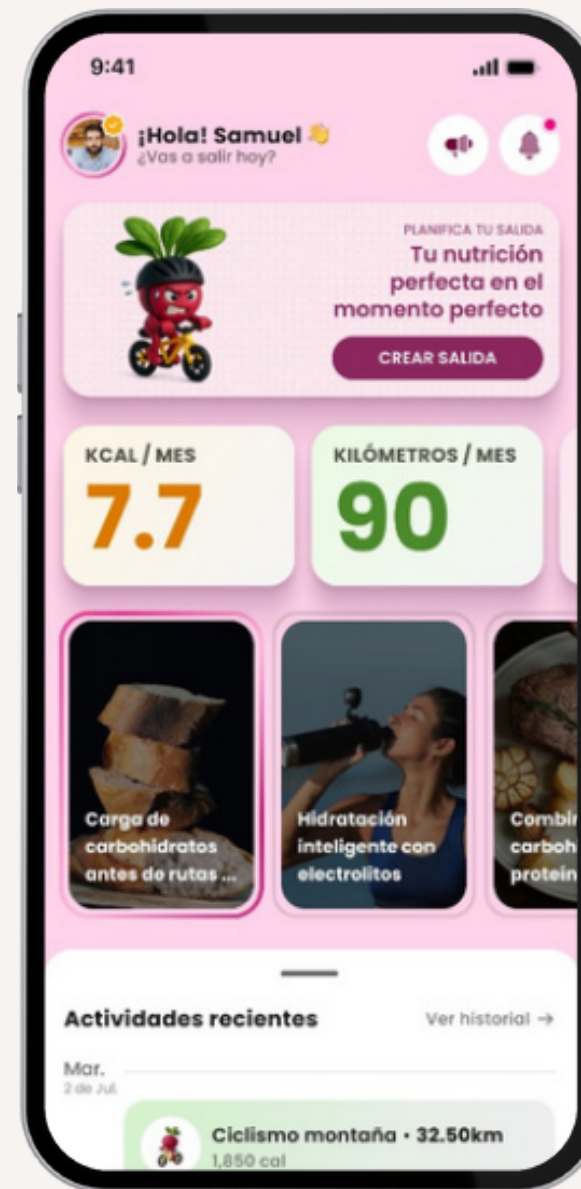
9:41

¡Hola! Samuel 👋
¿Vas a salir hoy?

PLANIFICA TU SALIDA
Tu nutrición perfecta en el momento perfecto

CREAR SALIDA

KCAL / MES
7.7

KILÓMETROS / MES
90

Carga de carbohidratos antes de rutas ...

Hidratación inteligente con electrolitos

Combi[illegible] carboh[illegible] protein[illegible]

Actividades recientes

Ver historial →

Mar.
2 de Jul.

Ciclismo montaña • 32.50km
1,850 cal